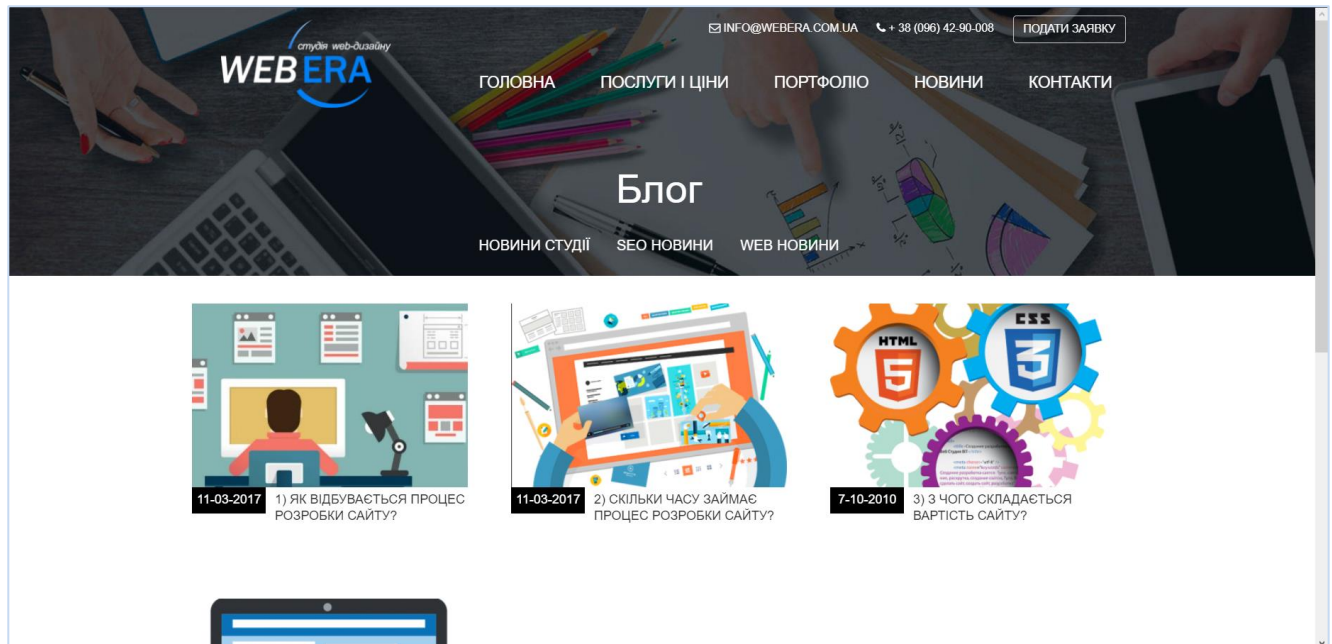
INFO@WEBERA.COM.UA + 38 (096) 42-90-008 ПОДАТИ ЗАЯВКУ

студія web-дизайну
WEB ERA

ГОЛОВНА ПОСЛУГИ І ЦІНИ ПОРТФОЛІО НОВИНИ КОНТАКТИ

Блог

НОВИНИ СТУДІЇ SEO НОВИНИ WEB НОВИНИ

11-03-2017 1) ЯК ВІДБУВАЄТЬСЯ ПРОЦЕС РОЗРОБКИ САЙТУ?

11-03-2017 2) СКІЛЬКИ ЧАСУ ЗАЙМАЄ ПРОЦЕС РОЗРОБКИ САЙТУ?

HTML 5 CSS 3

7-10-2010 3) З ЧОГО СКЛАДАЄТЬСЯ ВАРТІСТЬ САЙТУ?